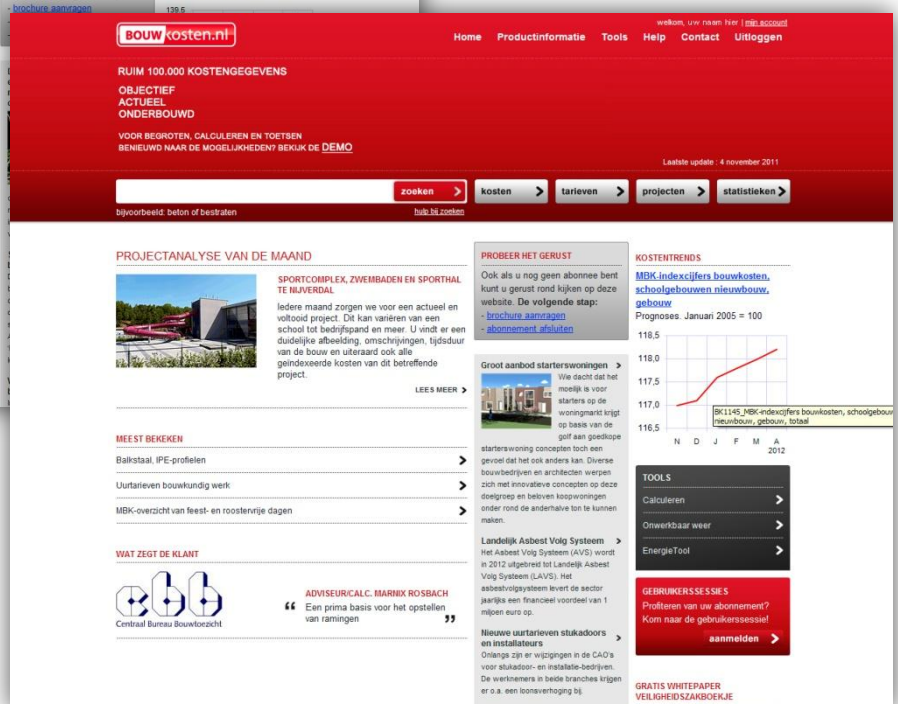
brochure aanvragen

139,5

BOUWkosten.nl

welkom, uw naam hier | mijn account

Home Productinformatie Tools Help Contact Uitloggen

RUIM 100.000 KOSTENGEGEVENS

OBJECTIEF
ACTUEEL
ONDERBOUWD

VOOR BEGROTEN, CALCULEREN EN TOETSEN
BENIEUWD NAAR DE MOGELIJKHEDEN? BEKIJK DE DEMO

Laatste update : 4 november 2011

zoeken

kosten tarieven projecten statistieken

bijvoorbeeld: beton of bestraten

hulp bij zoeken

PROJECTANALYSE VAN DE MAAND

SPORTCOMPLEX, ZWEMBADEN EN SPORTHAL TE NIJVERDAL

Iedere maand zorgen we voor een actueel en voltooid project. Dit kan variëren van een school tot bedrijfspand en meer. U vindt er een duidelijke afbeelding, omschrijvingen, tijdsduur van de bouw en uiteraard ook alle geïndexeerde kosten van dit betreffende project.

LEES MEER

MEEST BEKEKEN

Balkstaal, IPE-profielen

Uurtarieven bouwkundig werk

MBK-overzicht van feest- en roostervrije dagen

WAT ZEGT DE KLANT

Centraal Bureau Bouwtoezicht

ADVISEUR/CALC. MARNIX ROSBACH

“ Een prima basis voor het opstellen van ramingen ”

PROBEER HET GERUST

Ook als u nog geen abonnee bent kunt u gerust rond kijken op deze website. De volgende stap:
- brochure aanvragen
- abonnement afsluiten

Groot aanbod starterswoningen

Wie dacht dat het moeilijk is voor starters op de woningmarkt krijgt op basis van de golf aan goedkope starterswoning concepten toch een gevoel dat het ook anders kan. Diverse bouwbedrijven en architecten werpen zich met innovatieve concepten op deze doelgroep en beloven koopwoningen onder rond de anderhalve ton te kunnen maken.

Landelijk Asbest Volg Systeem

Het Asbest Volg Systeem (AVS) wordt in 2012 uitgebreid tot Landelijk Asbest Volg Systeem (LAVS). Het asbestvolgsysteem levert de sector jaarlijks een financieel voordeel van 1 miljoen euro op.

Nieuwe uurtarieven stukadoors en installateurs

Onlangs zijn er wijzigingen in de CAO's voor stukadoor- en installatie-bedrijven. De werknemers in beide branches krijgen er o.a. een loonsverhoging bij.

KOSTENTRENDS

MBK-indexcijfers bouwkosten, schoolgebouwen nieuwbouw, gebouw

Prognoses. Januari 2005 = 100

118,5
118,0
117,5
117,0
116,5

N D J F M A
2012

BK1145_MBK-indexcijfers bouwkosten, schoolgebouw nieuwbouw, gebouw, totaal

TOOLS

Calculeren

Onwerkbaar weer

EnergieTool

GEBRUIKERSSESSIES

Profiteren van uw abonnement? Kom naar de gebruikerssessie!

aanmelden

GRATIS WHITEPAPER VEILIGHEIDSZAKBOEKJE